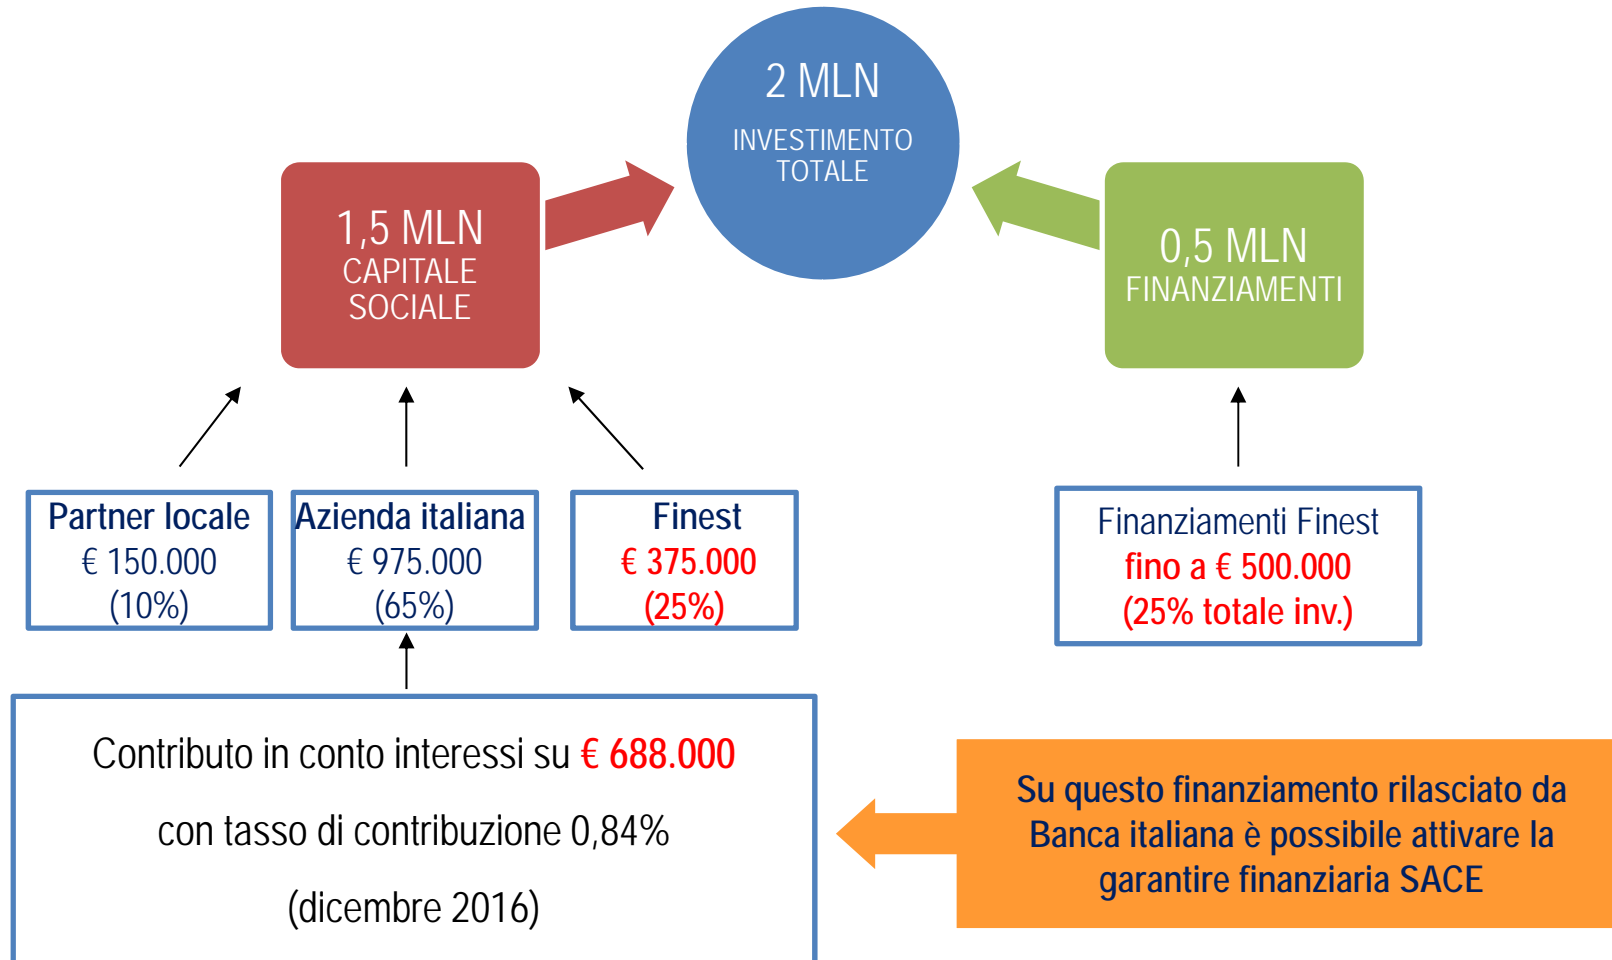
2 MLN
INVESTIMENTO TOTALE

1,5 MLN
CAPITALE SOCIALE

0,5 MLN
FINANZIAMENTI

Partner locale
€ 150.000
(10%)

Azienda italiana
€ 975.000
(65%)

Finest
€ 375.000
(25%)

Finanziamenti Finest
fino a € 500.000
(25% totale inv.)

Contributo in conto interessi su € 688.000

con tasso di contribuzione 0,84%

(dicembre 2016)

Su questo finanziamento rilasciato da Banca italiana è possibile attivare la garantire finanziaria SACE